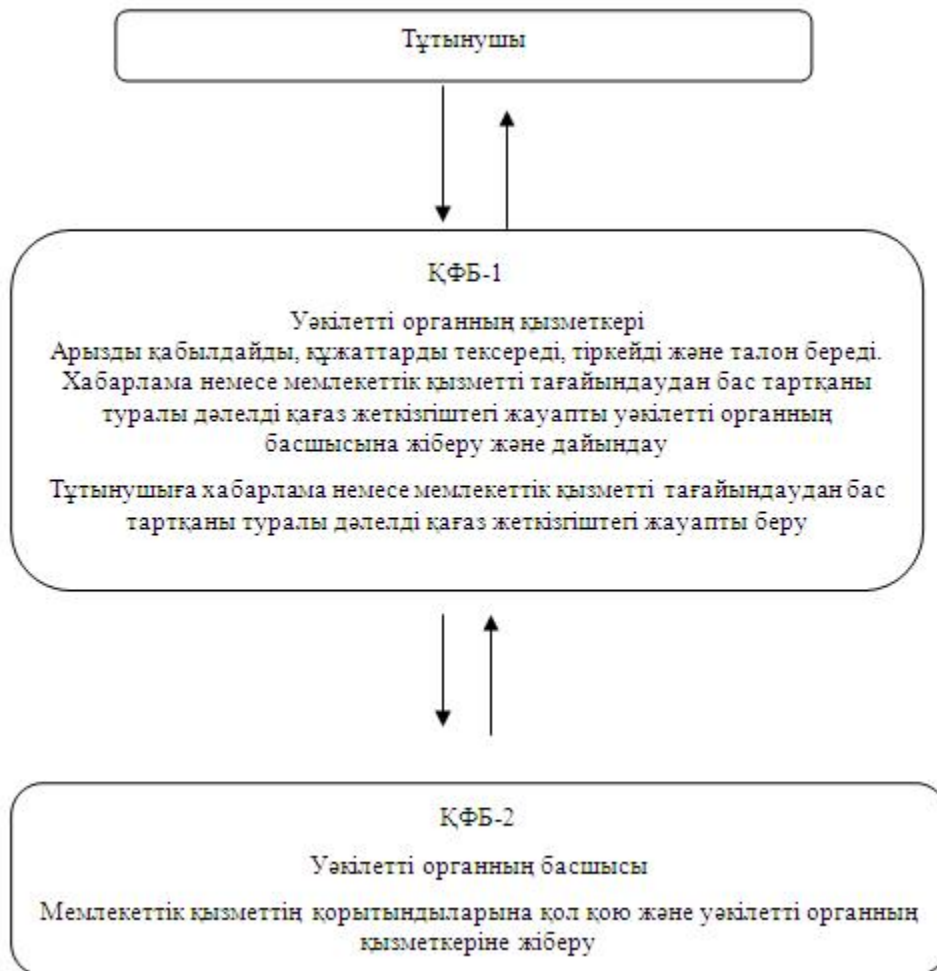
Тұтынушы

ҚФБ-1

Уәкілетті органның қызметкері
Арызды қабылдайды, құжаттарды тексереді, тіркейді және талон береді.
Хабарлама немесе мемлекеттік қызметті тағайындаудан бас тартқаны туралы дәлелді қағаз жеткізгіштегі жауапты уәкілетті органның басшысына жіберу және дайындау

Тұтынушыға хабарлама немесе мемлекеттік қызметті тағайындаудан бас тартқаны туралы дәлелді қағаз жеткізгіштегі жауапты беру

ҚФБ-2

Уәкілетті органның басшысы

Мемлекеттік қызметтің қорытындыларына қол қою және уәкілетті органның қызметкеріне жіберу